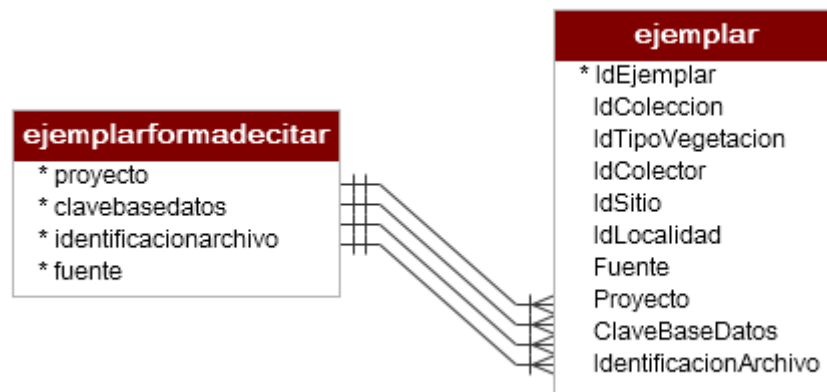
ejemplarformadecitar
* proyecto
* clavebasedatos
* identificacionarchivo
* fuente

ejemplar
* IdEjemplar
IdColeccion
IdTipoVegetacion
IdColector
IdSitio
IdLocalidad
Fuente
Proyecto
ClaveBaseDatos
IdentificacionArchivo